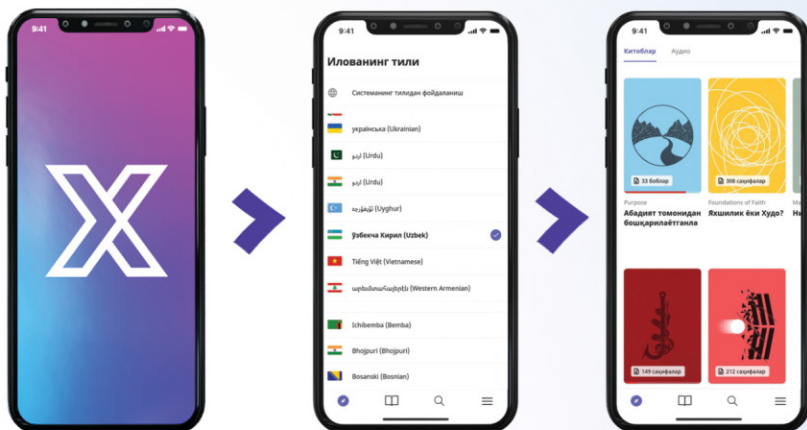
9:41

9:41

Илованинг тили

Системанинг тилидан фойдаланиш

українська (Ukrainian)

اردو (Urdu)

اردو (Urdu)

ئۇيغۇرچە (Uyghur)

Ўзбекча Кирил (Uzbek)

Tiếng Việt (Vietnamese)

արեւմտահայերէն (Western Armenian)

Ichibemba (Bemba)

Bhojpuri (Bhojpuri)

Bosanski (Bosnian)

9:41

Китоблар Аудио

33 боблар

308 саҳифалар

Purpose

Абадият томонидан бошқарилаётгалн

Foundations of Faith

Яхшилик ёки Худо?

149 саҳифалар

212 саҳифалар